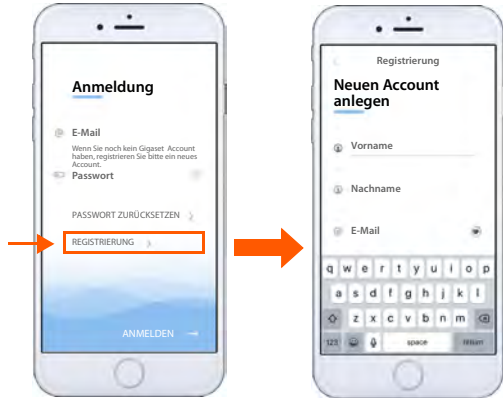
Anmeldung

E-Mail

Wenn Sie noch kein Gigaset Account haben, registrieren Sie bitte ein neues Account.

Passwort

PASSWORT ZURÜCKSETZEN

REGISTRIERUNG

ANMELDEN

Registrierung

Neuen Account anlegen

Vorname

Nachname

E-Mail

q w e r t y u i o p
a s d f g h j k l
z x c v b n m
123 space return